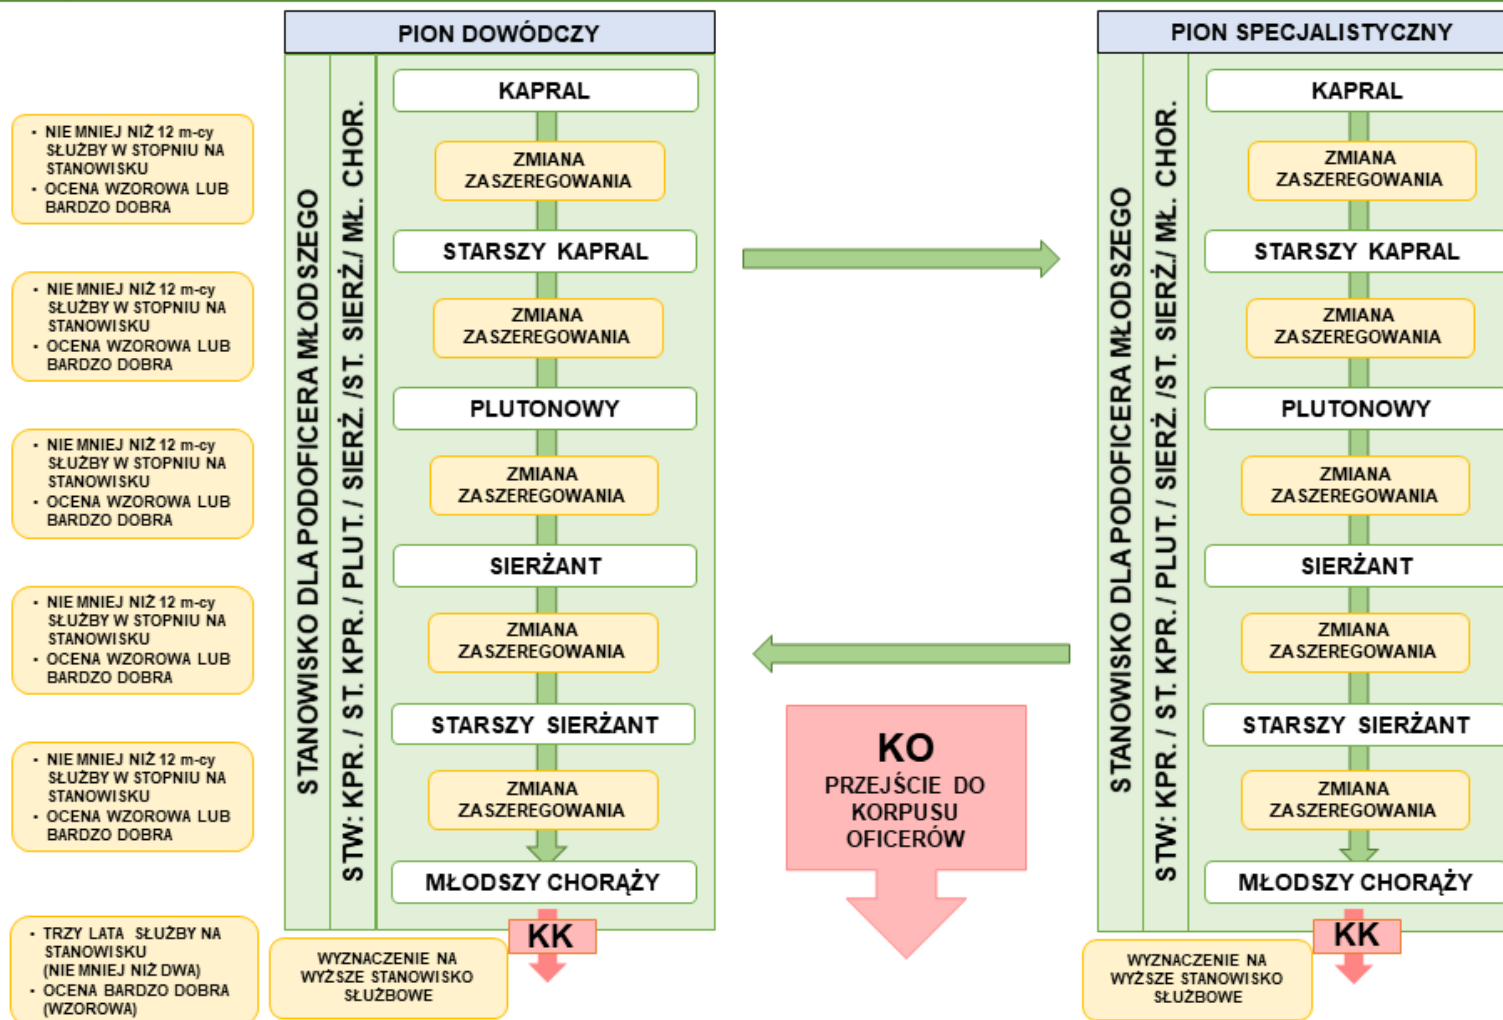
• NIE MNIEJ NIŻ 12 m-cy SŁUŻBY W STOPNIU NA STANOWISKU
• OCENA WZOROWA LUB BARDZO DOBRA

• NIE MNIEJ NIŻ 12 m-cy SŁUŻBY W STOPNIU NA STANOWISKU
• OCENA WZOROWA LUB BARDZO DOBRA

• NIE MNIEJ NIŻ 12 m-cy SŁUŻBY W STOPNIU NA STANOWISKU
• OCENA WZOROWA LUB BARDZO DOBRA

• NIE MNIEJ NIŻ 12 m-cy SŁUŻBY W STOPNIU NA STANOWISKU
• OCENA WZOROWA LUB BARDZO DOBRA

• NIE MNIEJ NIŻ 12 m-cy SŁUŻBY W STOPNIU NA STANOWISKU
• OCENA WZOROWA LUB BARDZO DOBRA

• TRZY LATA SŁUŻBY NA STANOWISKU (NIE MNIEJ NIŻ DWA)
• OCENA BARDZO DOBRA (WZOROWA)

PION DOWÓDCZY

STANOWISKO DLA PODOFICERA MŁODSZEGO

STW: KPR. / ST. KPR. / PLUT. / SIERŻ. /ST. SIERŻ./ MŁ. CHOR.

KAPRAL
ZMIANA ZASZEREGOWANIA
STARSZY KAPRAL
ZMIANA ZASZEREGOWANIA
PLUTONOWY
ZMIANA ZASZEREGOWANIA
SIERŻANT
ZMIANA ZASZEREGOWANIA
STARSZY SIERŻANT
ZMIANA ZASZEREGOWANIA
MŁODSZY CHORĄŻY

KK

WYZNACZENIE NA WYŻSZE STANOWISKO SŁUŻBOWE

KO
PRZEJŚCIE DO KORPUSU OFICERÓW

PION SPECJALISTYCZNY

STANOWISKO DLA PODOFICERA MŁODSZEGO

STW: KPR. / ST. KPR. / PLUT. / SIERŻ. /ST. SIERŻ./ MŁ. CHOR.

KAPRAL
ZMIANA ZASZEREGOWANIA
STARSZY KAPRAL
ZMIANA ZASZEREGOWANIA
PLUTONOWY
ZMIANA ZASZEREGOWANIA
SIERŻANT
ZMIANA ZASZEREGOWANIA
STARSZY SIERŻANT
ZMIANA ZASZEREGOWANIA
MŁODSZY CHORĄŻY

KK

WYZNACZENIE NA WYŻSZE STANOWISKO SŁUŻBOWE